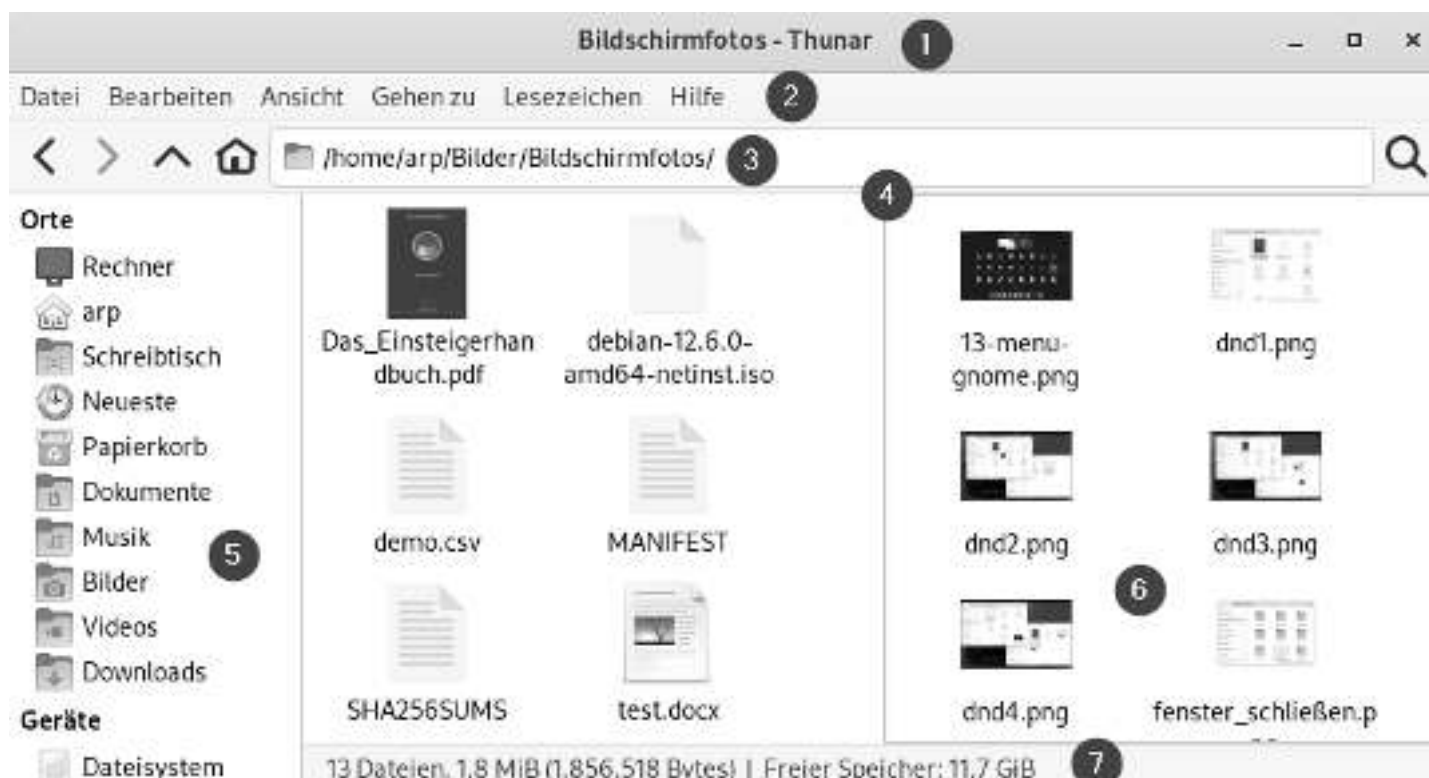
Bildschirmfotos - Thunar 1

Datei Bearbeiten Ansicht Gehen zu Lesezeichen Hilfe 2

/home/arp/Bilder/Bildschirmfotos/ 3

4

Orte
Rechner
arp
Schreibtisch
Neueste
Papierkorb
Dokumente
Musik
Bilder
Videos
Downloads
Geräte
Dateisystem

5

Das_Einsteigerhandbuch.pdf
debian-12.6.0-amd64-netinst.iso
demo.csv
MANIFEST
SHA256SUMS
test.docx

13-menu-gnome.png
dnd1.png
dnd2.png
dnd3.png
dnd4.png
fenster_schließen.p

6

13 Dateien, 1,8 MiB (1.856.518 Bytes) | Freier Speicher: 11,7 GiB 7